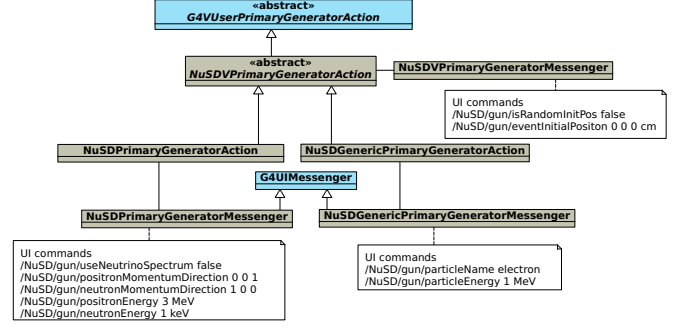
«abstract»
G4VUserPrimaryGeneratorAction

«abstract»
NuSDVPrimaryGeneratorAction

NuSDVPrimaryGeneratorMessenger

UI commands
/NuSD/gun/isRandomInitPos false
/NuSD/gun/eventInitialPositon 0 0 0 cm

NuSDPrimaryGeneratorAction

NuSDGenericPrimaryGeneratorAction

G4UIMessenger

NuSDPrimaryGeneratorMessenger

NuSDGenericPrimaryGeneratorMessenger

UI commands
/NuSD/gun/useNeutrinoSpectrum false
/NuSD/gun/positronMomentumDirection 0 0 1
/NuSD/gun/neutronMomentumDirection 1 0 0
/NuSD/gun/positronEnergy 3 MeV
/NuSD/gun/neutronEnergy 1 keV

UI commands
/NuSD/gun/particleName electron
/NuSD/gun/particleEnergy 1 MeV